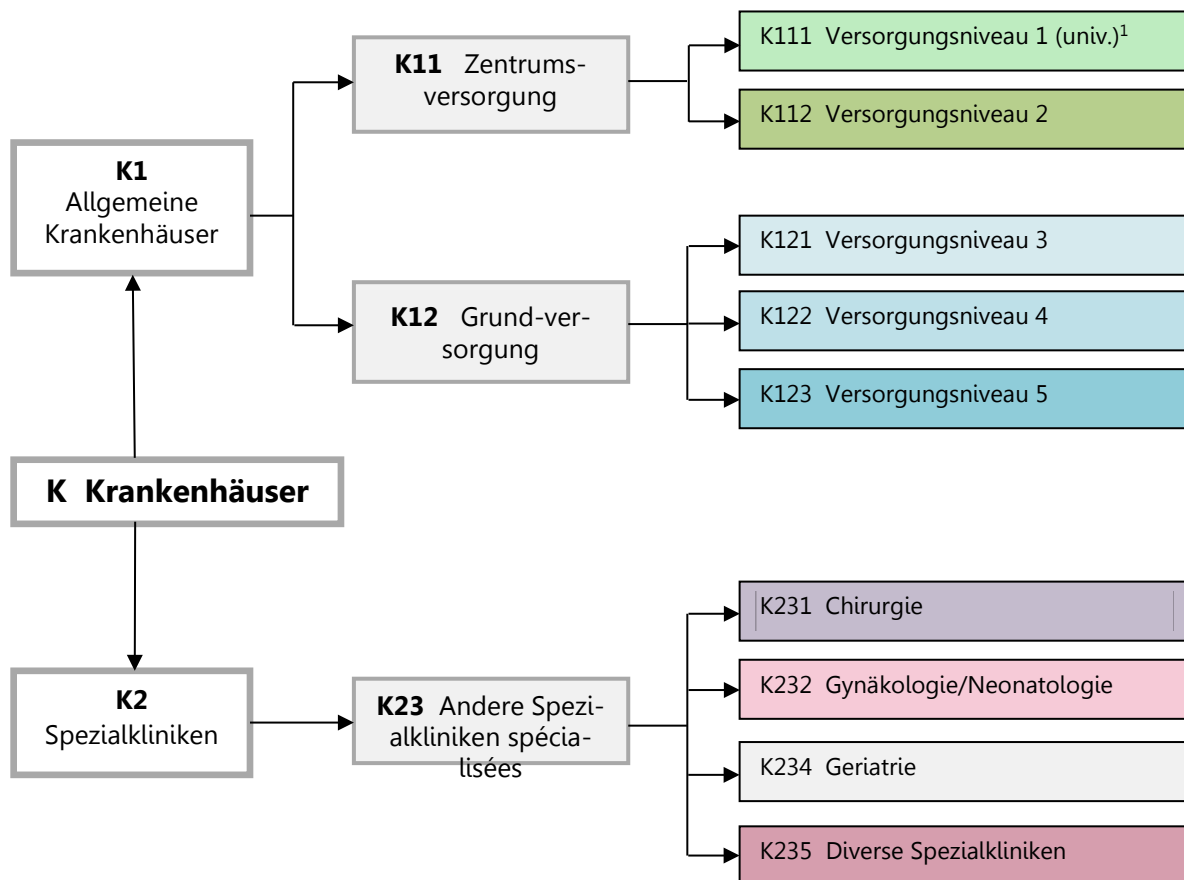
K Krankenhäuser

K1
Allgemeine Krankenhäuser

K11 Zentrumsversorgung

K111 Versorgungsniveau 1 (univ.)$^1$

K112 Versorgungsniveau 2

K12 Grund-versorgung

K121 Versorgungsniveau 3

K122 Versorgungsniveau 4

K123 Versorgungsniveau 5

K2
Spezialkliniken

K23 Andere Spezialkliniken spécialisées

K231 Chirurgie

K232 Gynäkologie/Neonatologie

K234 Geriatrie

K235 Diverse Spezialkliniken